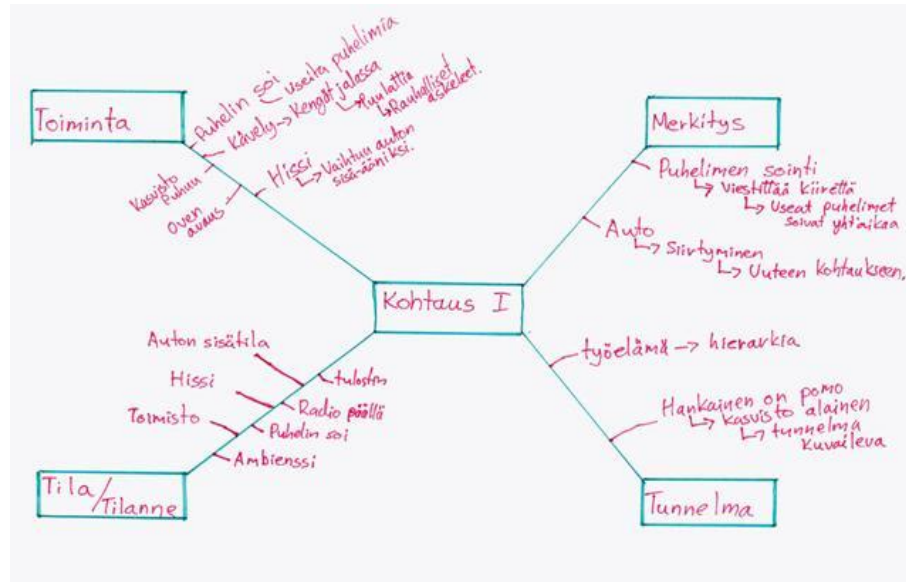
Toiminta

Puhelin soi → Useita puhelimia

Kävely → Kengät jalassa → Puulattia → Rauhalliset askeleet.

Kasvisto Puhuu

Oven avaus

Hissi → Vaihtuu auton sisä-ääniksi.

Merkitys

Puhelimen sointi → Viestittää kiirettä → Useat puhelimet soivat yhtaikaa

Auto → Siirtyminen → Uuteen kohtaukseen,

Kohtaus I

Auton sisätila

Hissi

Toimisto

tulostin

Radio päällä

Puhelin soi

Ambienssi

Tila/Tilanne

työelämä → hierarkia

Hankainen on pomo → kasvisto alainen → tunnelma kuvaileva

Tunnelma